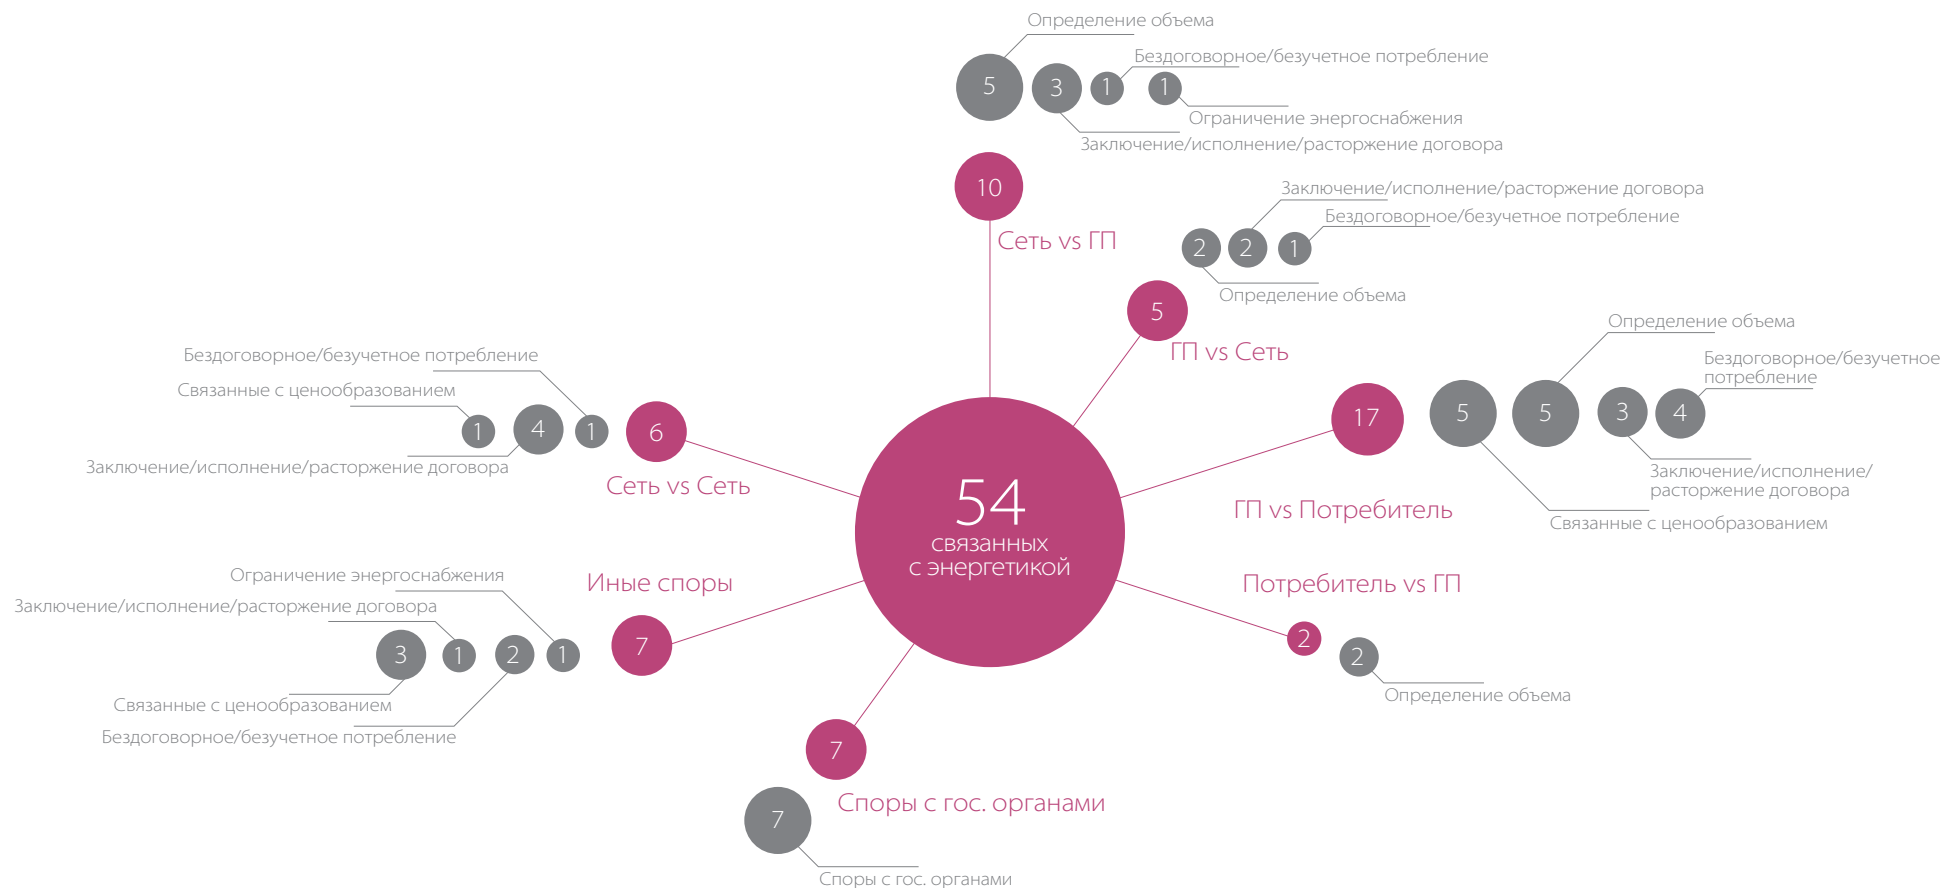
Определение объема
5
3
1
1
Бездоговорное/безучетное потребление
Ограничение энергоснабжения
Заключение/исполнение/расторжение договора

10
Сеть vs ГП

Заключение/исполнение/расторжение договора
Бездоговорное/безучетное потребление
2
2
1
Определение объема

5
ГП vs Сеть

Бездоговорное/безучетное потребление
Связанные с ценообразованием
1
4
1
6
Заключение/исполнение/расторжение договора
Сеть vs Сеть

Определение объема
Бездоговорное/безучетное потребление
17
5
5
3
4
Заключение/исполнение/расторжение договора
Связанные с ценообразованием
ГП vs Потребитель

54
связанных с энергетикой

Ограничение энергоснабжения
Заключение/исполнение/расторжение договора
Иные споры
3
1
2
1
7
Связанные с ценообразованием
Бездоговорное/безучетное потребление

Потребитель vs ГП
2
2
Определение объема

7
Споры с гос. органами
7
Споры с гос. органами